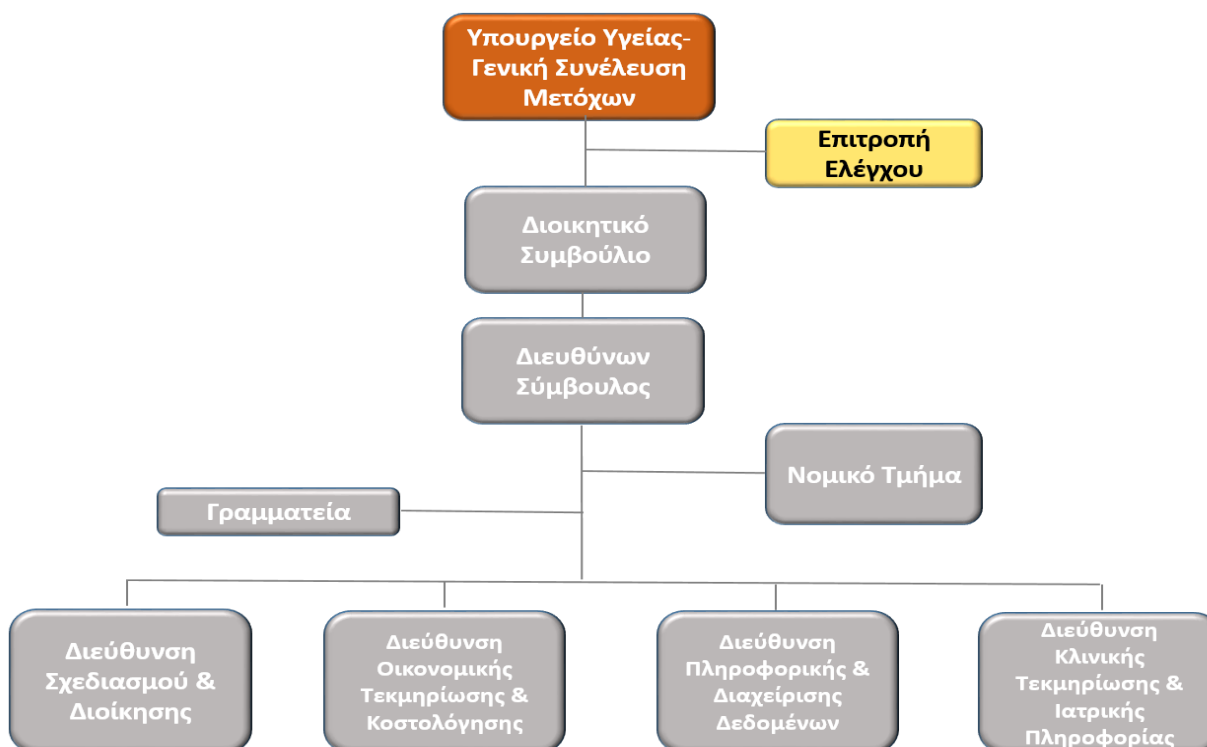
Υπουργείο Υγείας-Γενική Συνέλευση Μετόχων

Επιτροπή Ελέγχου

Διοικητικό Συμβούλιο

Διευθύνων Σύμβουλος

Νομικό Τμήμα

Γραμματεία

Διεύθυνση Σχεδιασμού & Διοίκησης

Διεύθυνση Οικονομικής Τεκμηρίωσης & Κοστολόγησης

Διεύθυνση Πληροφορικής & Διαχείρισης Δεδομένων

Διεύθυνση Κλινικής Τεκμηρίωσης & Ιατρικής Πληροφορίας